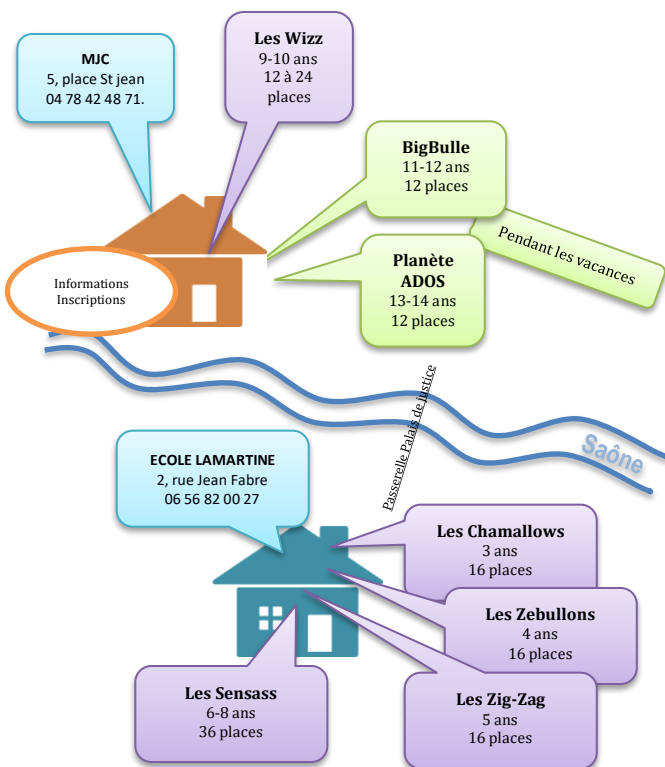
MJC
5, place St jean
04 78 42 48 71.

Les Wizz
9-10 ans
12 à 24 places

BigBulle
11-12 ans
12 places

Pendant les vacances

Planète ADOS
13-14 ans
12 places

Informations
Inscriptions

Passerelle Palais de justice

Saône

ECOLE LAMARTINE
2, rue Jean Fabre
06 56 82 00 27

Les Chamallows
3 ans
16 places

Les Zebullons
4 ans
16 places

Les Zig-Zag
5 ans
16 places

Les Sensass
6-8 ans
36 places